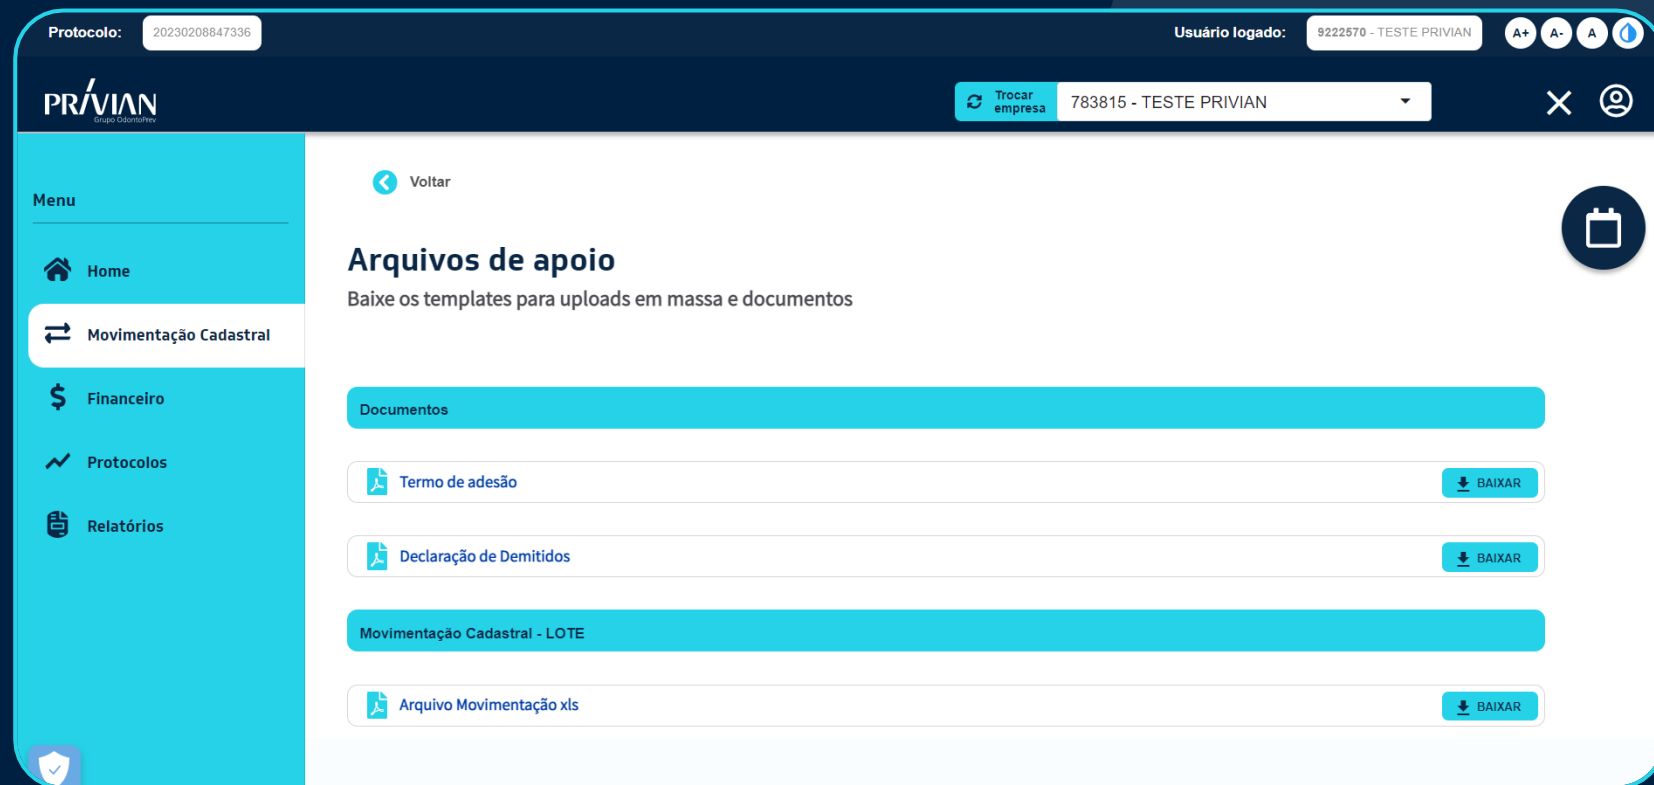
Protocolo: 20230208847336

Usuário logado: 9222570 - TESTE PRIVIAN

A+ A- A

PRIVIAN
Grupo OdontoPrev

Trocar empresa

783815 - TESTE PRIVIAN

Menu

Home

Movimentação Cadastral

Financeiro

Protocolos

Relatórios

Voltar

Arquivos de apoio

Baixe os templates para uploads em massa e documentos

Documentos

Termo de adesão BAIXAR

Declaração de Demitidos BAIXAR

Movimentação Cadastral - LOTE

Arquivo Movimentação xls BAIXAR